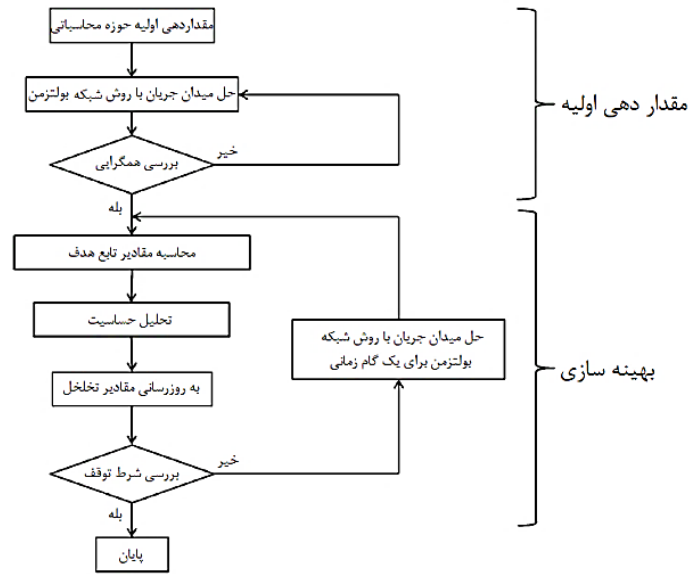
مقداردهی اولیه حوزه محاسباتی

حل میدان جریان با روش شبکه بولتزمن

بررسی همگرایی

خیر

بله

مقدار دهی اولیه

محاسبه مقادیر تابع هدف

تحلیل حساسیت

به روزرسانی مقادیر تخلخل

حل میدان جریان با روش شبکه بولتزمن برای یک گام زمانی

بهینه سازی

بررسی شرط توقف

خیر

بله

پایان